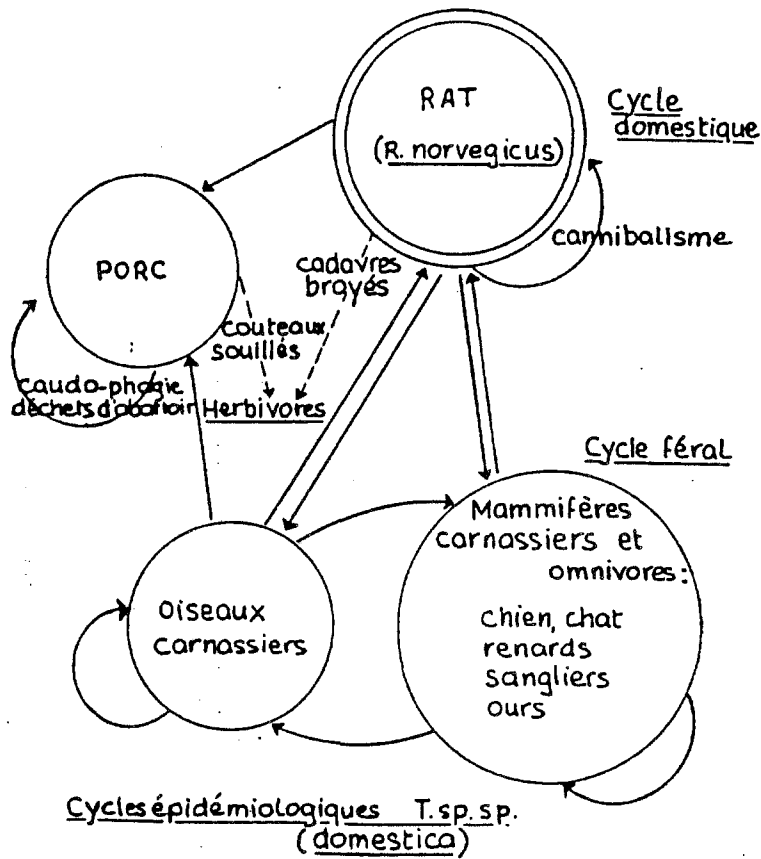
RAT

(R. norvegicus)

Cycle domestique

cannibalisme

PORC

cadavres broyés

couteaux souillés

caudo-phagie déchets d'abattoir

Herbivores

Cycle féral

Mammifères carnassiers et omnivores:

Chien, chat renards sangliers ours

Oiseaux carnassiers

Cycles épidémiologiques T. sp. sp. (domestica)